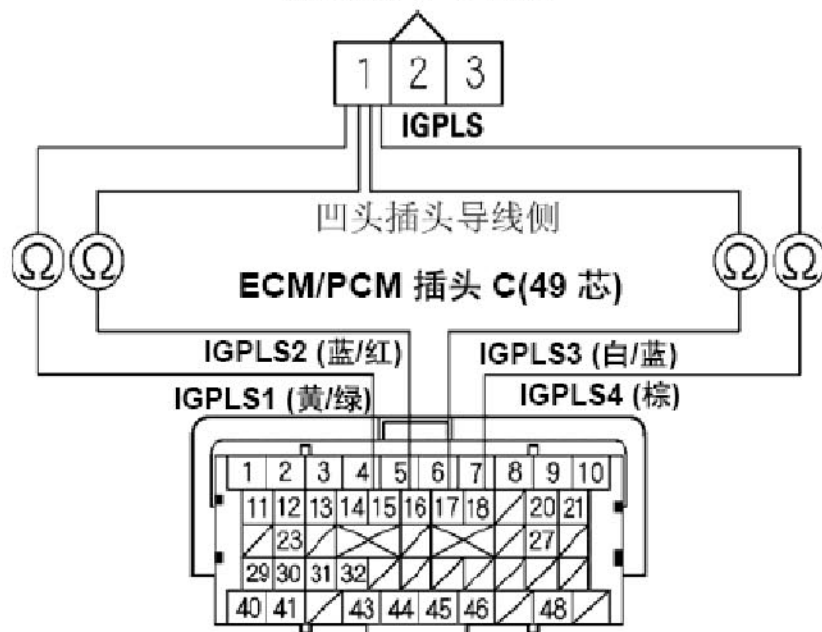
1 2 3
IGPLS

凹头插头导线侧

Ω Ω Ω Ω

ECM/PCM 插头 C(49 芯)

IGPLS2 (蓝/红)
IGPLS3 (白/蓝)
IGPLS1 (黄/绿)
IGPLS4 (棕)

1 2 3 4 5 6 7 8 9 10
11 12 13 14 15 16 17 18 20 21
23 27
29 30 31 32
40 41 43 44 45 46 48